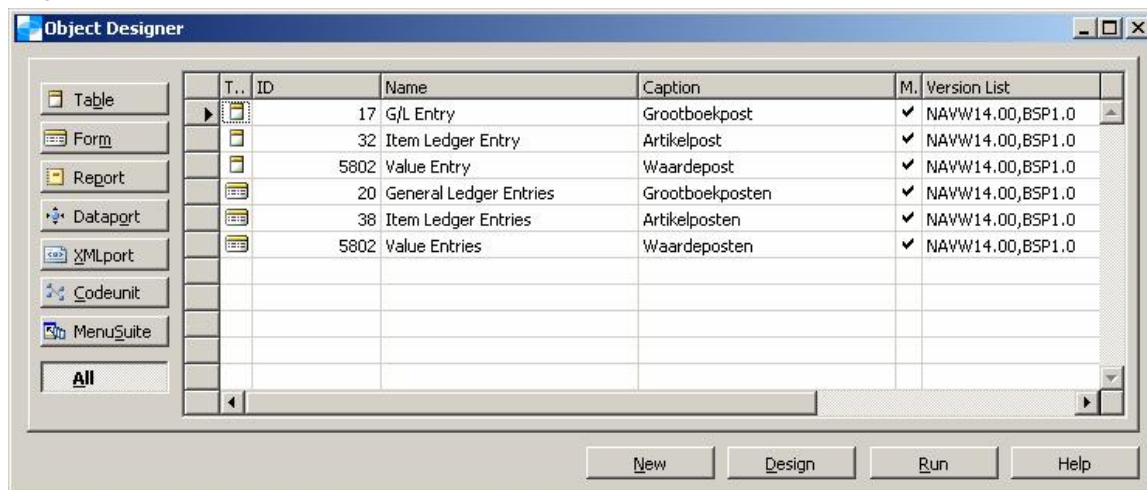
Object Designer

Table
Form
Report
Dataport
XMLport
Codeunit
MenuSuite
All

| T.. | ID | Name | Caption | M. | Version List |
|---|---|---|---|---|---|
| | 17 | G/L Entry | Grootboekpost | ✔ | NAVW14.00,BSP1.0 |
| | 32 | Item Ledger Entry | Artikelpost | ✔ | NAVW14.00,BSP1.0 |
| | 5802 | Value Entry | Waardepost | ✔ | NAVW14.00,BSP1.0 |
| | 20 | General Ledger Entries | Grootboekposten | ✔ | NAVW14.00,BSP1.0 |
| | 38 | Item Ledger Entries | Artikelposten | ✔ | NAVW14.00,BSP1.0 |
| | 5802 | Value Entries | Waardeposten | ✔ | NAVW14.00,BSP1.0 |

New
Design
Run
Help